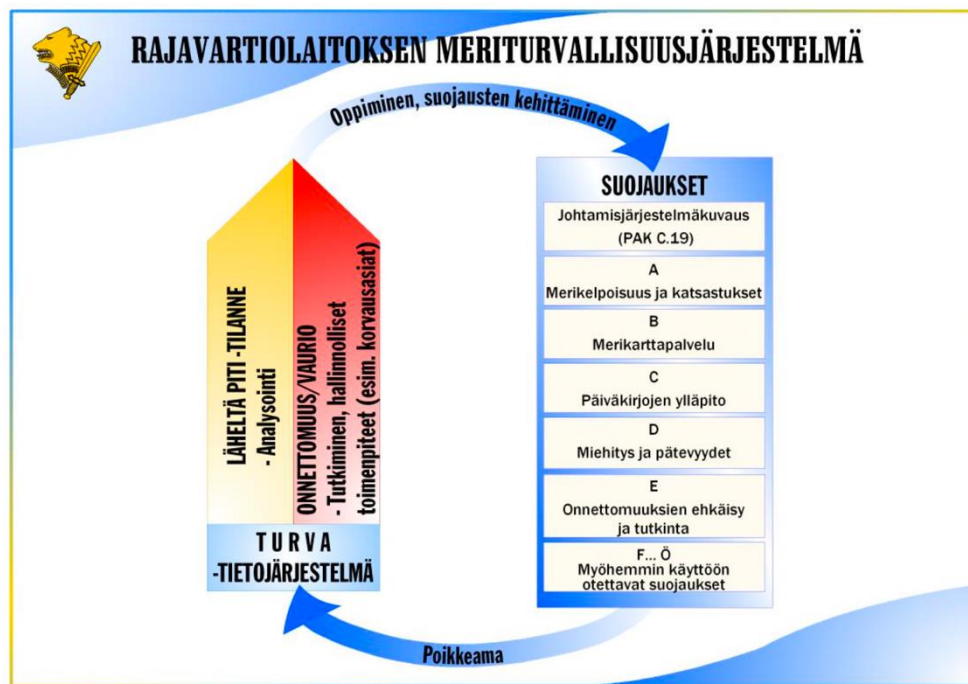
RAJAVARTIOLAITOKSEN MERITURVALLISUUSJÄRJESTELMÄ

Oppiminen, suojausten kehittäminen

SUOJAUKSET

Johtamisjärjestelmäkuvaus (PAK C.19)

A
Merikelpoisuus ja katsastukset

B
Merikarttapalvelu

C
Päiväkirjojen ylläpito

D
Miehitys ja pätevyydet

E
Onnettomuuksien ehkäisy ja tutkinta

F... Ö
Myöhemmin käyttöön otettavat suojaukset

LÄHELTÄ PITI -TILANNE
- Analysointi

ONNETTOMUUS/VAURIO
- Tutkiminen, hallinnolliset toimenpiteet (esim. korvausasiat)

T U R V A
-TIETOJÄRJESTELMÄ

Poikkeama